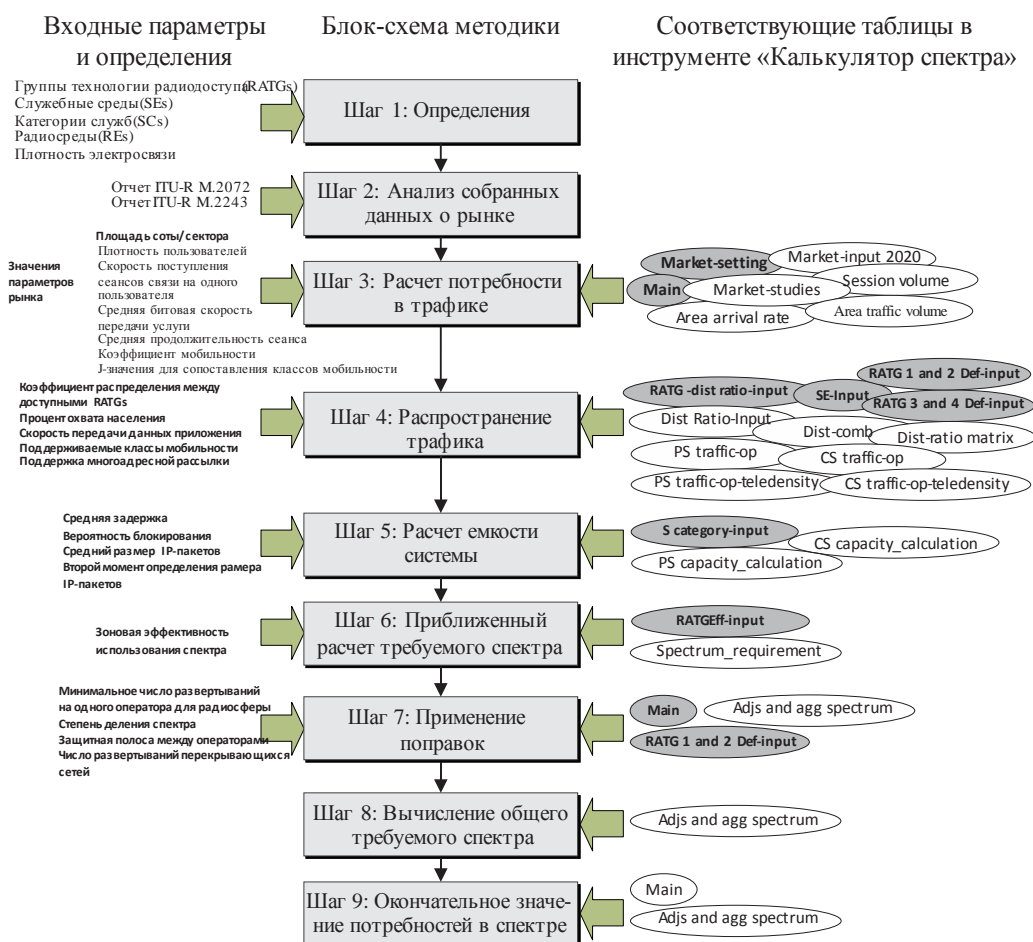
Входные параметры и определения

Блок-схема методики

Соответствующие таблицы в инструменте «Калькулятор спектра»

Группы технологии радиодоступа(RATGs)
Служебные среды(SEs)
Категории служб(SCs)
Радиосреды(REs)
Плотность электросвязи

Шаг 1: Определения

Отчет ITU-R M.2072
Отчет ITU-R M.2243

Шаг 2: Анализ собранных данных о рынке

Значения параметров рынка

Площадь соты/сектора
Плотность пользователей
Скорость поступления сеансов связи на одного пользователя
Средняя битовая скорость передачи услуги
Средняя продолжительность сеанса
Коэффициент мобильности
J-значения для сопоставления классов мобильности

Шаг 3: Расчет потребности в трафике

Market-setting
Market-input 2020
Main
Market-studies
Session volume
Area arrival rate
Area traffic volume

Коэффициент распределения между доступными RATGs
Процент охвата населения
Скорость передачи данных приложения
Поддерживаемые классы мобильности
Поддержка многоадресной рассылки

Шаг 4: Распространение трафика

RATG -dist ratio-input
SE-Input
RATG 1 and 2 Def-input
RATG 3 and 4 Def-input
Dist Ratio-Input
Dist-comb
Dist-ratio matrix
PS traffic-op
CS traffic-op
PS traffic-op-teledensity
CS traffic-op-teledensity

Средняя задержка
Вероятность блокирования
Средний размер IP-пакетов
Второй момент определения рамера IP-пакетов

Шаг 5: Расчет емкости системы

S category-input
CS capacity_calculation
PS capacity_calculation

Зоновая эффективность использования спектра

Шаг 6: Приближенный расчет требуемого спектра

RATGEff-input
Spectrum_requirement

Минимальное число развертываний на одного оператора для радиосферы
Степень деления спектра
Защитная полоса между операторами
Число развертываний перекрывающихся сетей

Шаг 7: Применение поправок

Main
Adjs and agg spectrum
RATG 1 and 2 Def-input

Шаг 8: Вычисление общего требуемого спектра

Adjs and agg spectrum

Шаг 9: Окончательное значение потребностей в спектре

Main
Adjs and agg spectrum